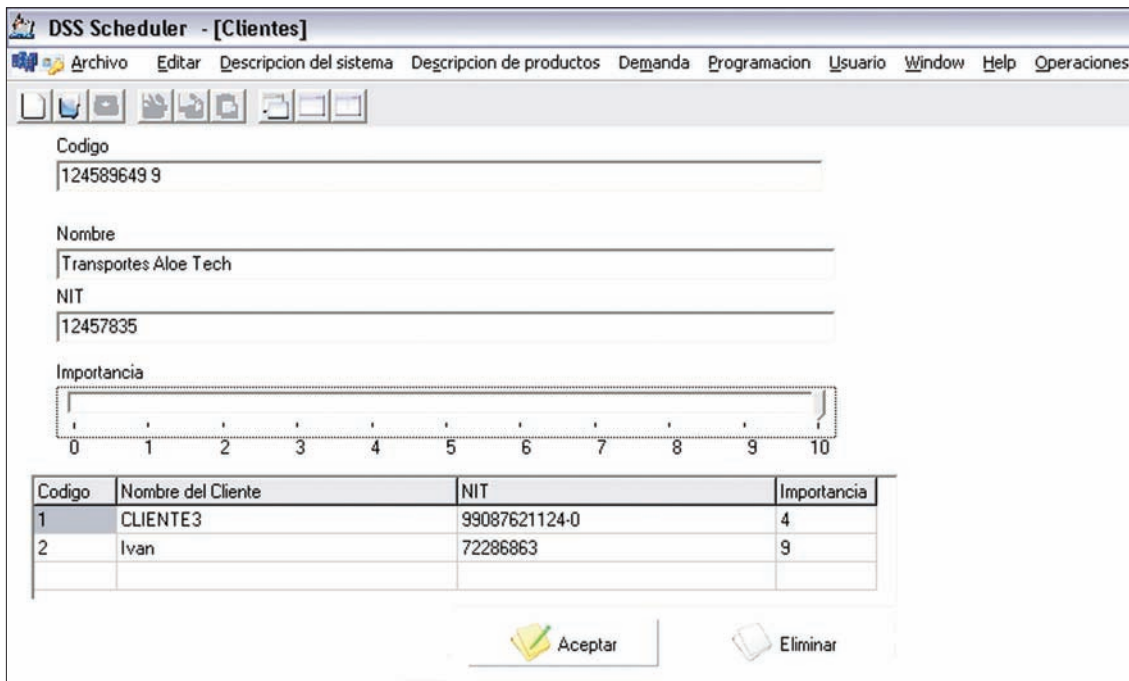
DSS Scheduler - [Clientes]

Archivo Editar Descripcion del sistema Descripcion de productos Demanda Programacion Usuario Window Help Operaciones

Codigo
124589649 9

Nombre
Transportes Aloe Tech

NIT
12457835

Importancia

0 1 2 3 4 5 6 7 8 9 10

| Codigo | Nombre del Cliente | NIT | Importancia |
|---|---|---|---|
| 1 | CLIENTE3 | 99087621124-0 | 4 |
| 2 | Ivan | 72286863 | 9 |
| | | | |

Aceptar

Eliminar